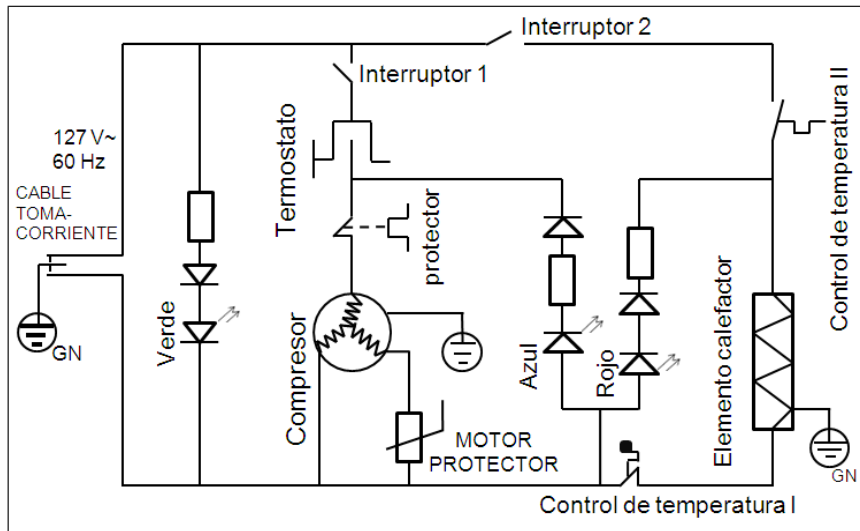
Interruptor 2
Interruptor 1
127 V~
60 Hz
CABLE TOMA-CORRIENTE
GN
Verde
Termostato
protector
Compresor
MOTOR PROTECTOR
Azul
Rojo
Elemento calefactor
Control de temperatura II
GN
Control de temperatura I